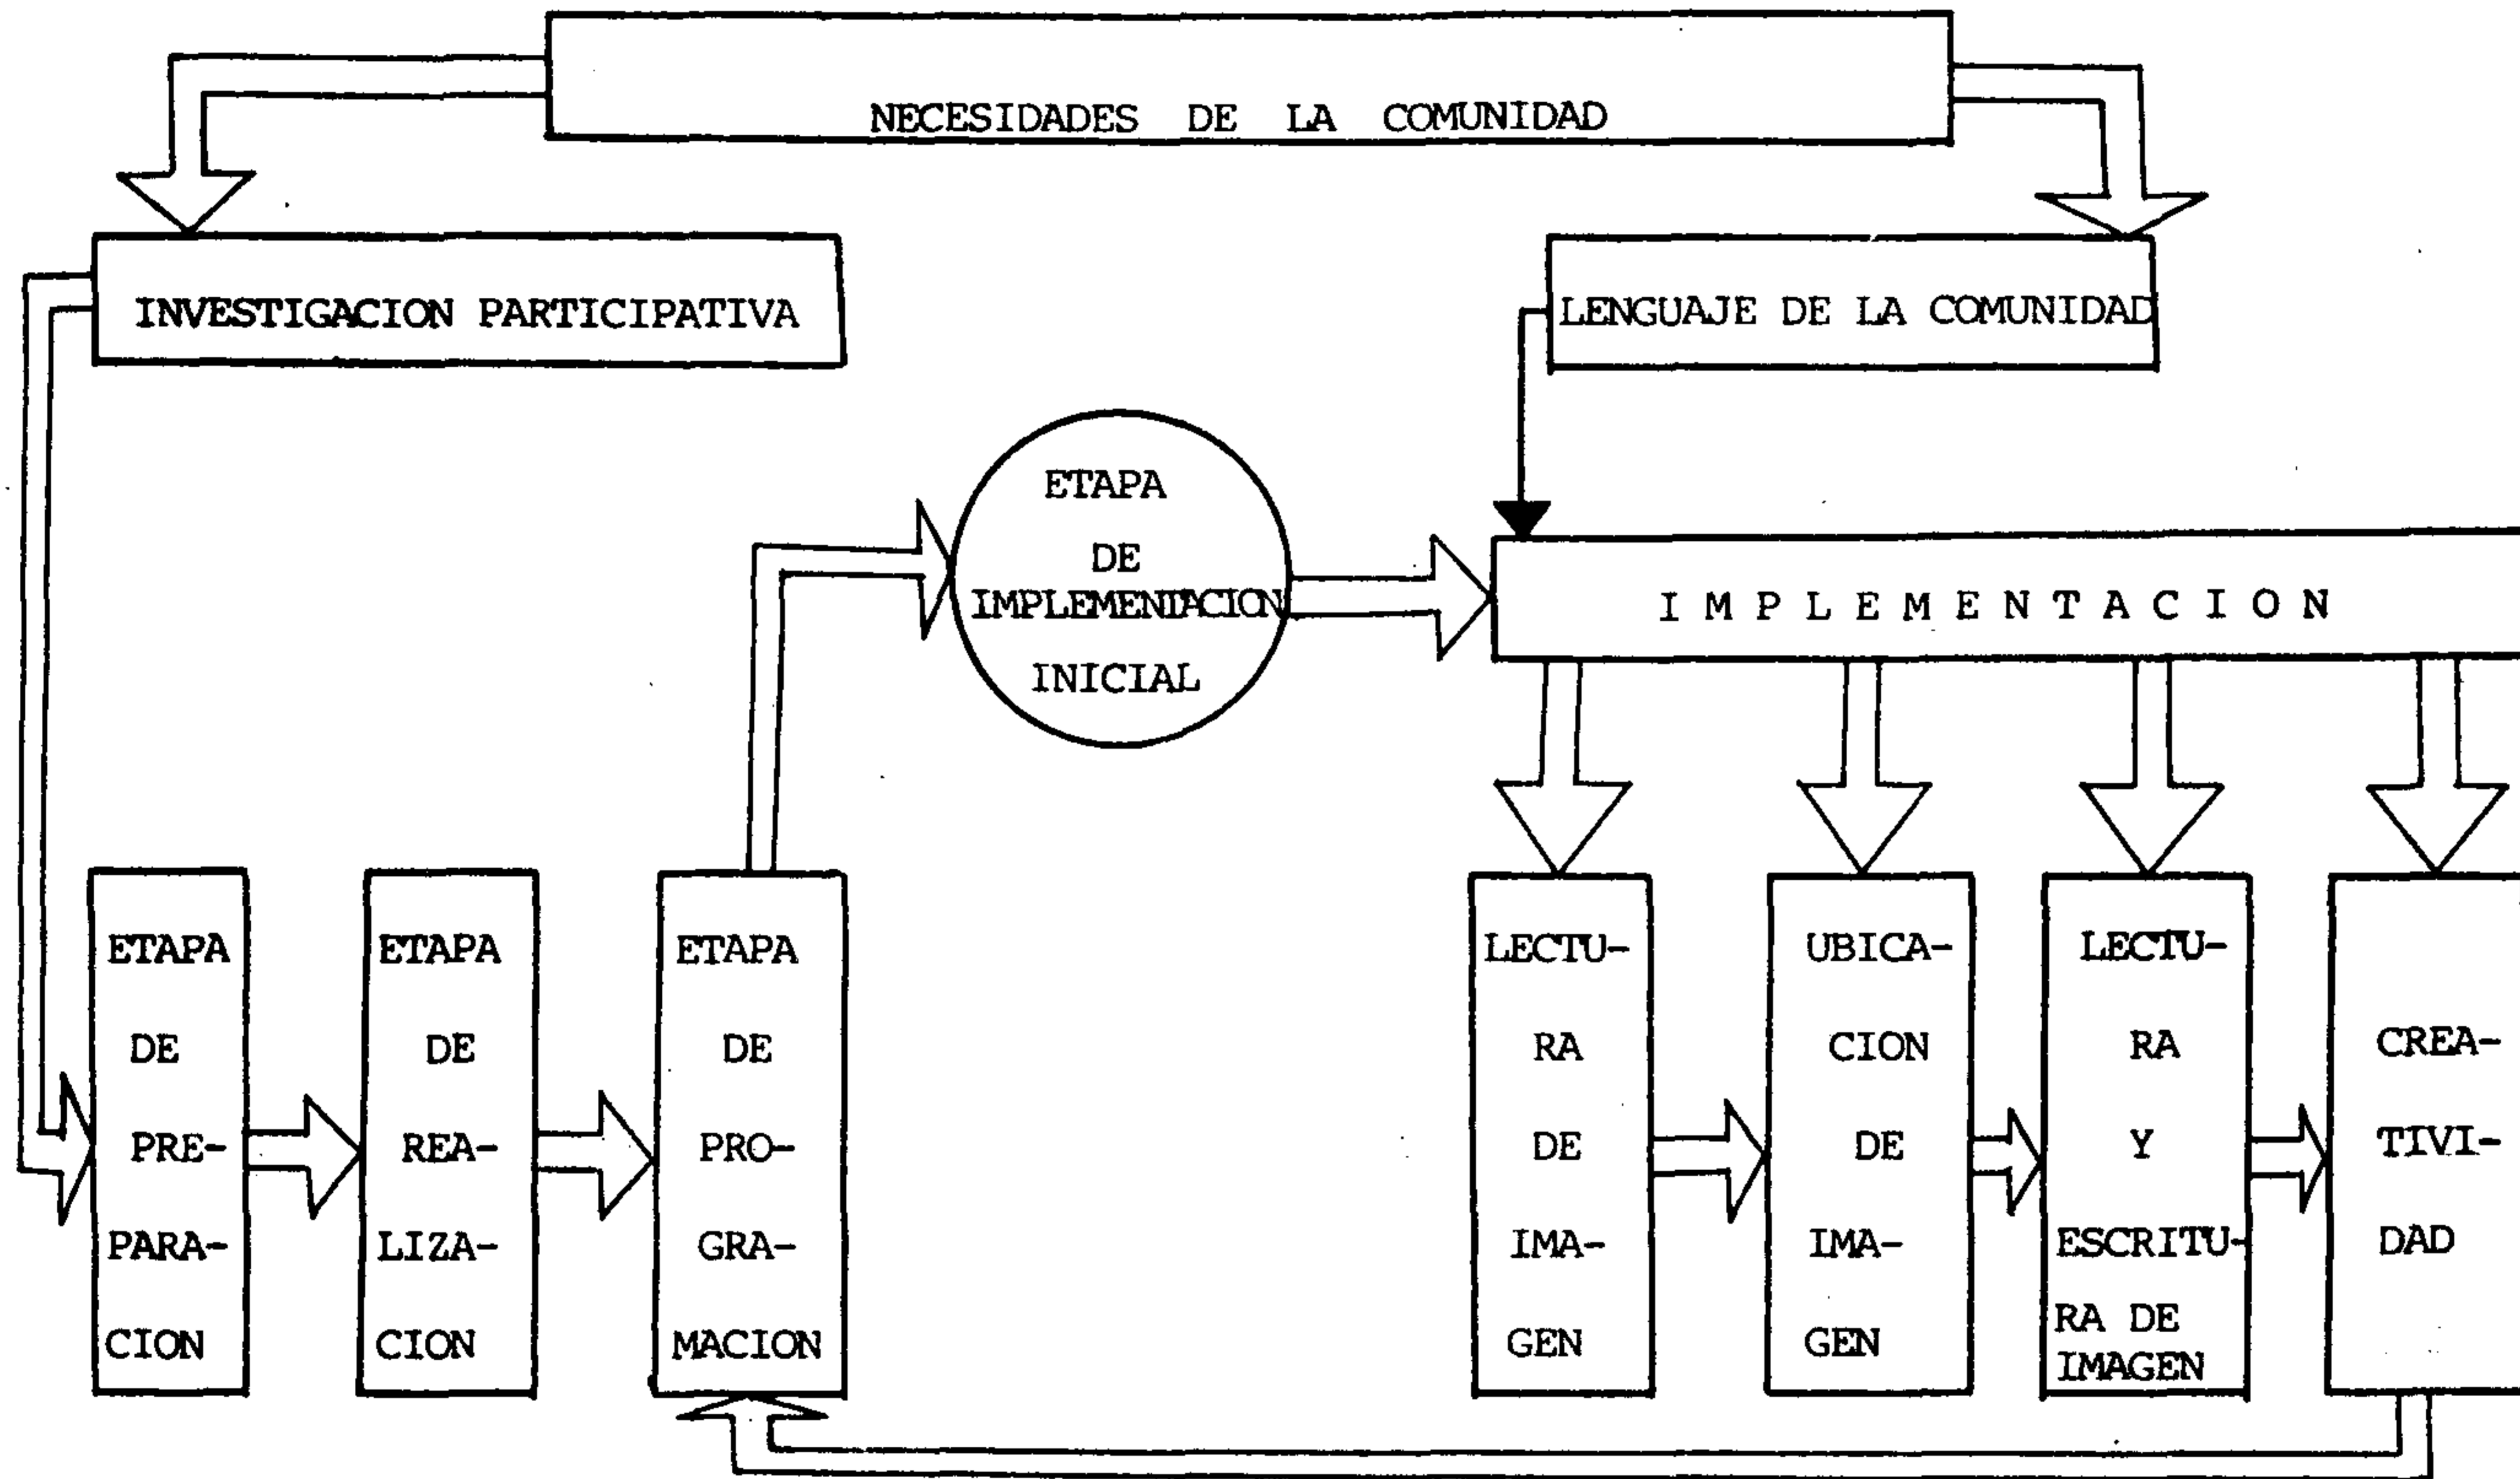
NECESIDADES DE LA COMUNIDAD

INVESTIGACION PARTICIPATIVA

LENGUAJE DE LA COMUNIDAD

ETAPA DE IMPLEMENTACION INICIAL

I M P L E M E N T A C I O N

ETAPA DE PREPARACION

ETAPA DE REALIZACION

ETAPA DE PROGRAMACION

LECTURA DE IMAGEN

UBICACION DE IMAGEN

LECTURA Y ESCRITURA DE IMAGEN

CREATIVIDAD